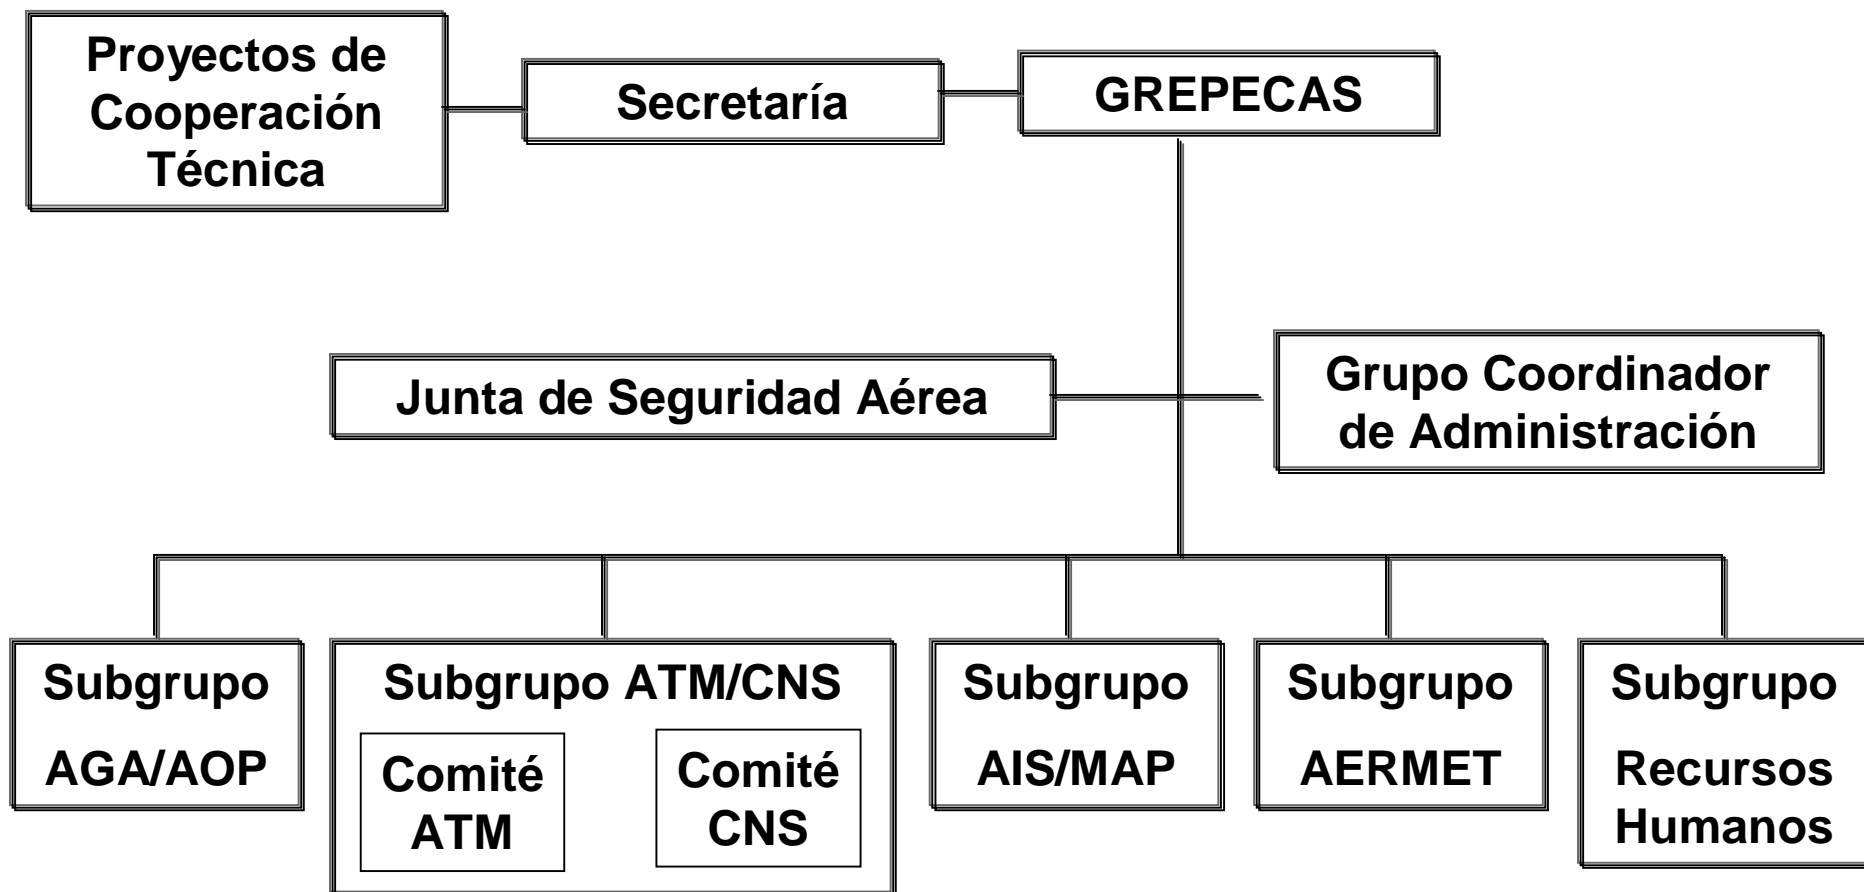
Proyectos de Cooperación Técnica

Secretaría

GREPECAS

Junta de Seguridad Aérea

Grupo Coordinador de Administración

Subgrupo AGA/AOP

Subgrupo ATM/CNS

Comité ATM

Comité CNS

Subgrupo AIS/MAP

Subgrupo AERMET

Subgrupo Recursos Humanos